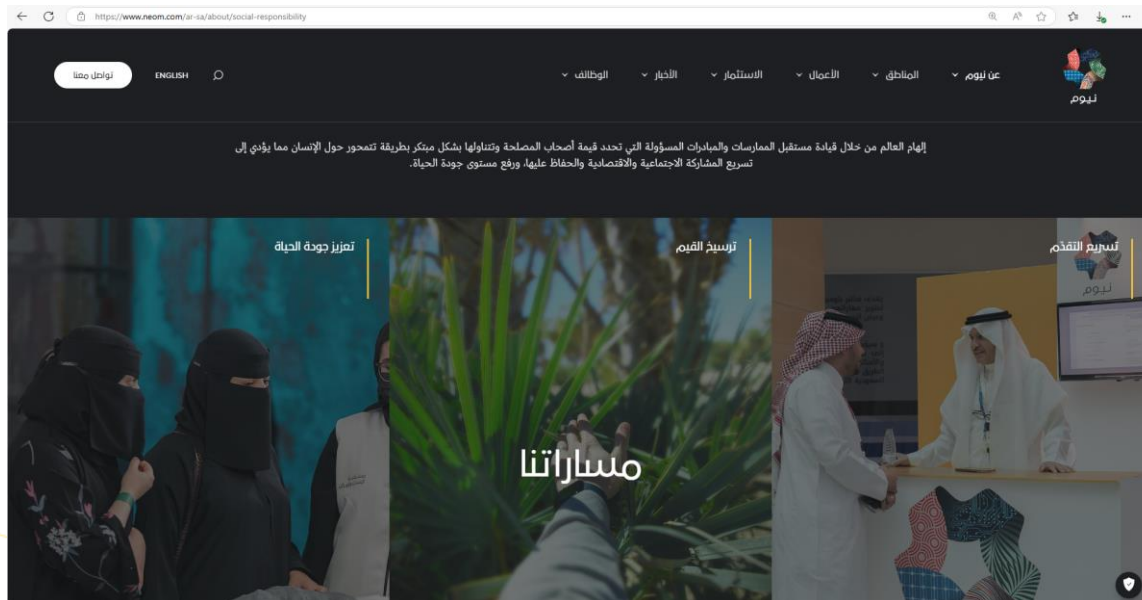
https://www.neom.com/ar-sa/about/social-responsibility

نيوم

عن نيوم

المناطق

الأعمال

الاستثمار

الأخبار

الوظائف

ENGLISH

تواصل معنا

إلهام العالم من خلال قيادة مستقبل الممارسات والمبادرات المسؤولة التي تحدد قيمة أصحاب المصلحة وتتناولها بشكل مبتكر بطريقة تتمحور حول الإنسان مما يؤدي إلى تسريع المشاركة الاجتماعية والاقتصادية والحفاظ عليها، ورفع مستوى جودة الحياة.

تسريع التقدم

ترسيخ القيم

تعزيز جودة الحياة

نيوم

مساراتنا